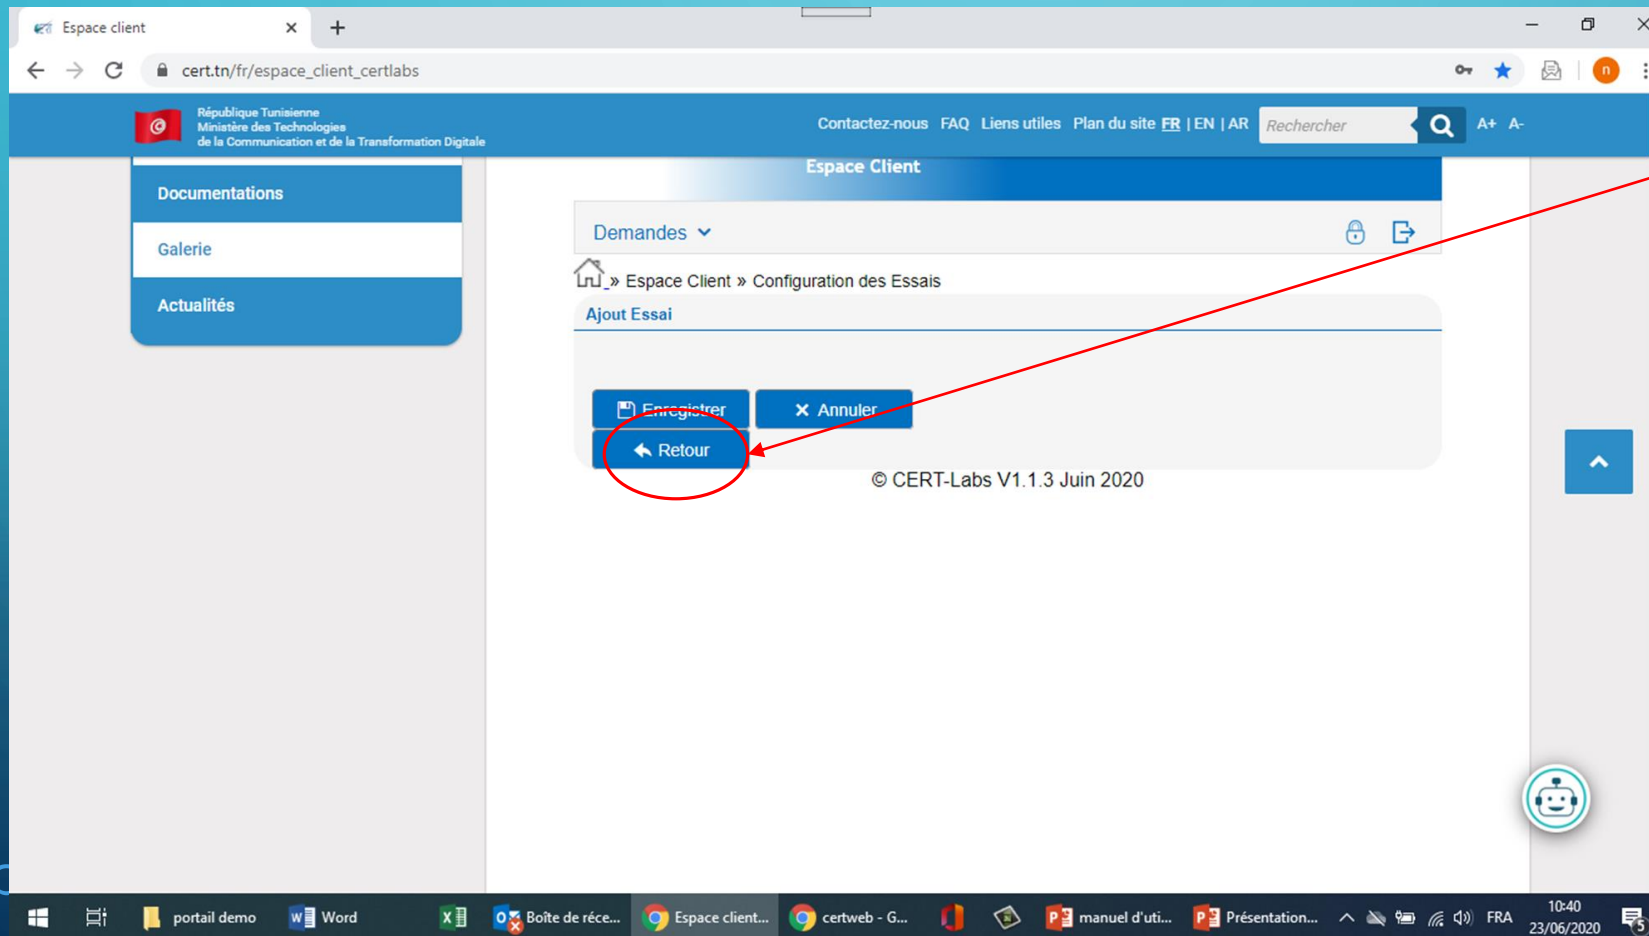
Espace client

cert.tn/fr/espace_client_certlabs

République Tunisienne
Ministère des Technologies
de la Communication et de la Transformation Digitale

Contactez-nous FAQ Liens utiles Plan du site FR | EN | AR Rechercher A+ A-

Documentations

Galerie

Actualités

Espace Client

Demandes

» Espace Client » Configuration des Essais

Ajout Essai

Enregistrer

Annuler

Retour

© CERT-Labs V1.1.3 Juin 2020

portail demo Word Boîte de réce... Espace client... certweb - G... manuel d'uti... Présentation... FRA 10:40 23/06/2020